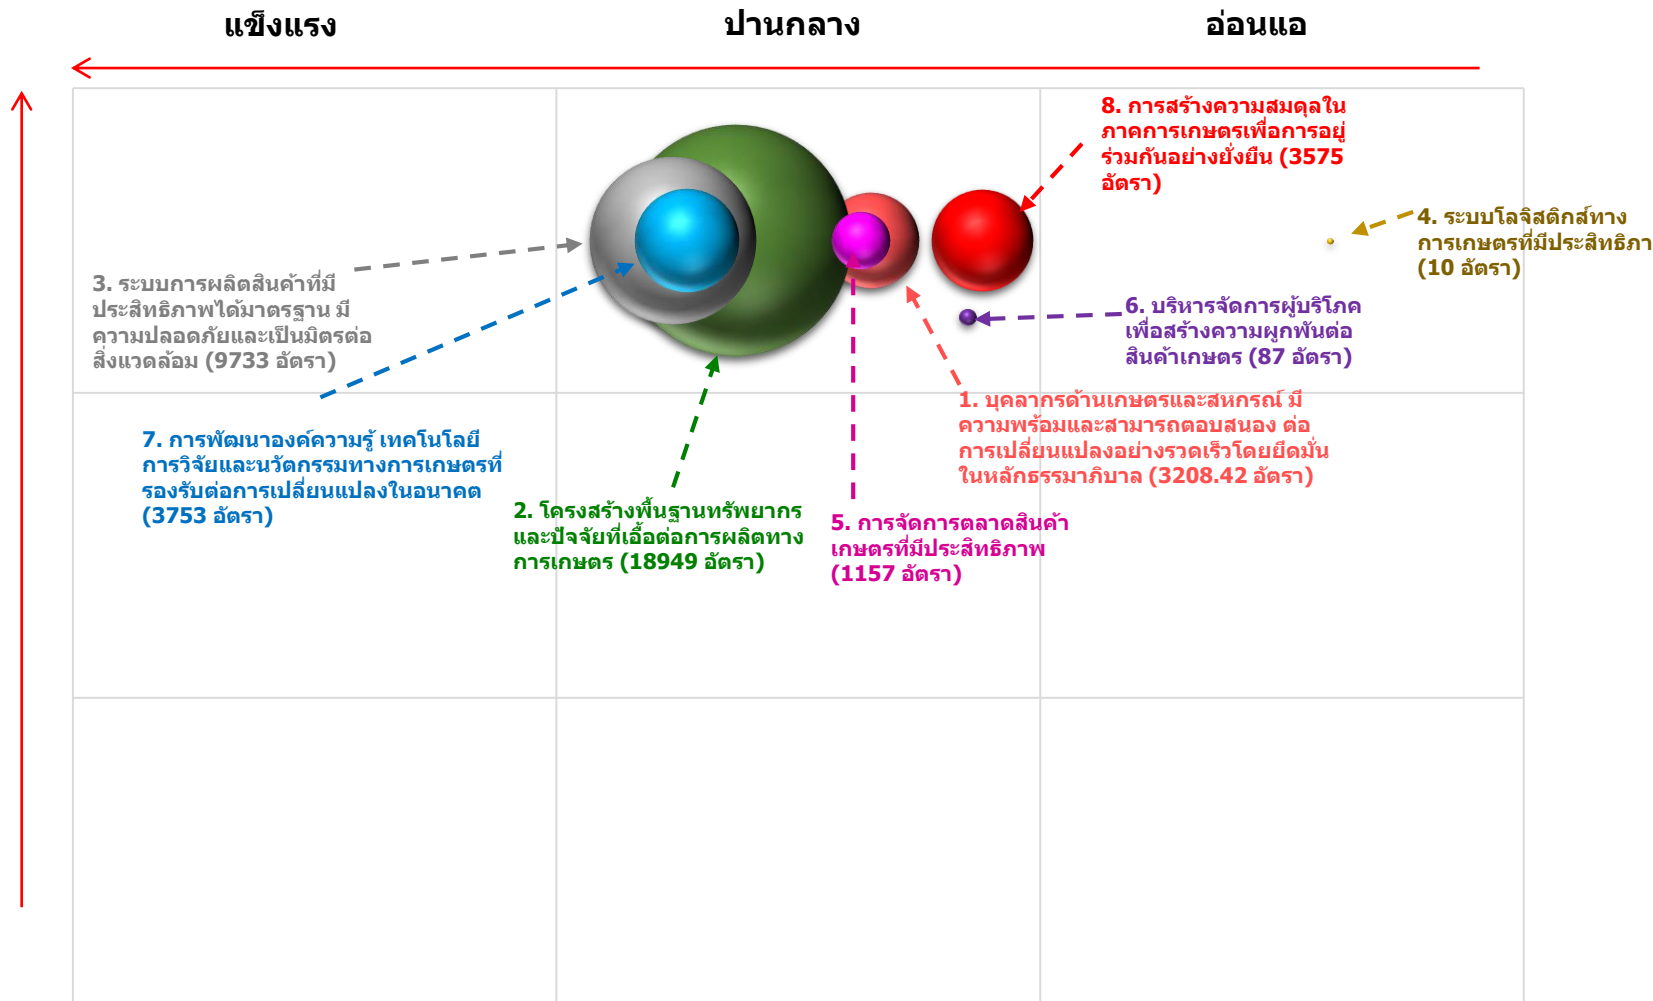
แข็งแรง

ปานกลาง

อ่อนแอ

8. การสร้างความสมดุลในภาคการเกษตรเพื่อการอยู่ร่วมกันอย่างยั่งยืน (3575 อัตรา)

4. ระบบโลจิสติกส์ทางการเกษตรที่มีประสิทธิภา (10 อัตรา)

3. ระบบการผลิตสินค้าที่มีประสิทธิภาพได้มาตรฐาน มีความปลอดภัยและเป็นมิตรต่อสิ่งแวดล้อม (9733 อัตรา)

6. บริหารจัดการผู้บริโภคเพื่อสร้างความผูกพันต่อสินค้าเกษตร (87 อัตรา)

1. บุคลากรด้านเกษตรและสหกรณ์ มีความพร้อมและสามารถตอบสนอง ต่อการเปลี่ยนแปลงอย่างรวดเร็วโดยยึดมั่นในหลักธรรมาภิบาล (3208.42 อัตรา)

7. การพัฒนาองค์ความรู้ เทคโนโลยี การวิจัยและนวัตกรรมทางการเกษตรที่รองรับต่อการเปลี่ยนแปลงในอนาคต (3753 อัตรา)

2. โครงสร้างพื้นฐานทรัพยากรและปัจจัยที่เอื้อต่อการผลิตทางการเกษตร (18949 อัตรา)

5. การจัดการตลาดสินค้าเกษตรที่มีประสิทธิภาพ (1157 อัตรา)